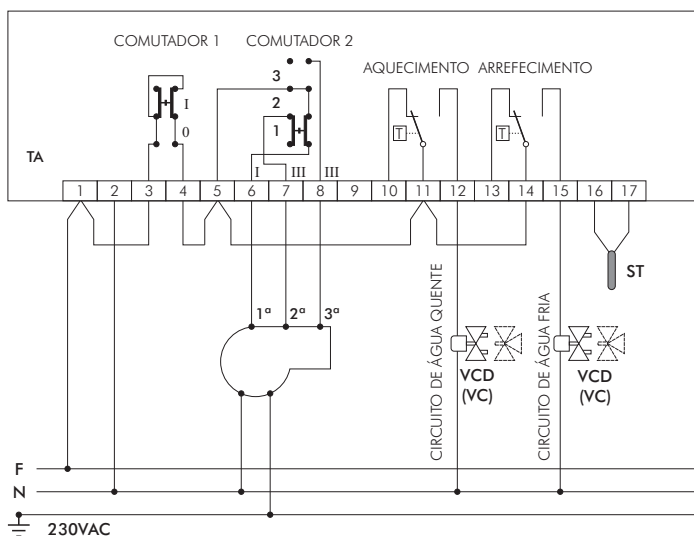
COMUTADOR 1
COMUTADOR 2
AQUECIMENTO
ARREFECIMENTO
I
0
3
2
1
I
III
III
T
T
TA
1
2
3
4
5
6
7
8
9
10
11
12
13
14
15
16
17
ST
1ª
2ª
3ª
CIRCUITO DE ÁGUA QUENTE
CIRCUITO DE ÁGUA FRIA
VCD
(VC)
VCD
(VC)
F
N
230VAC